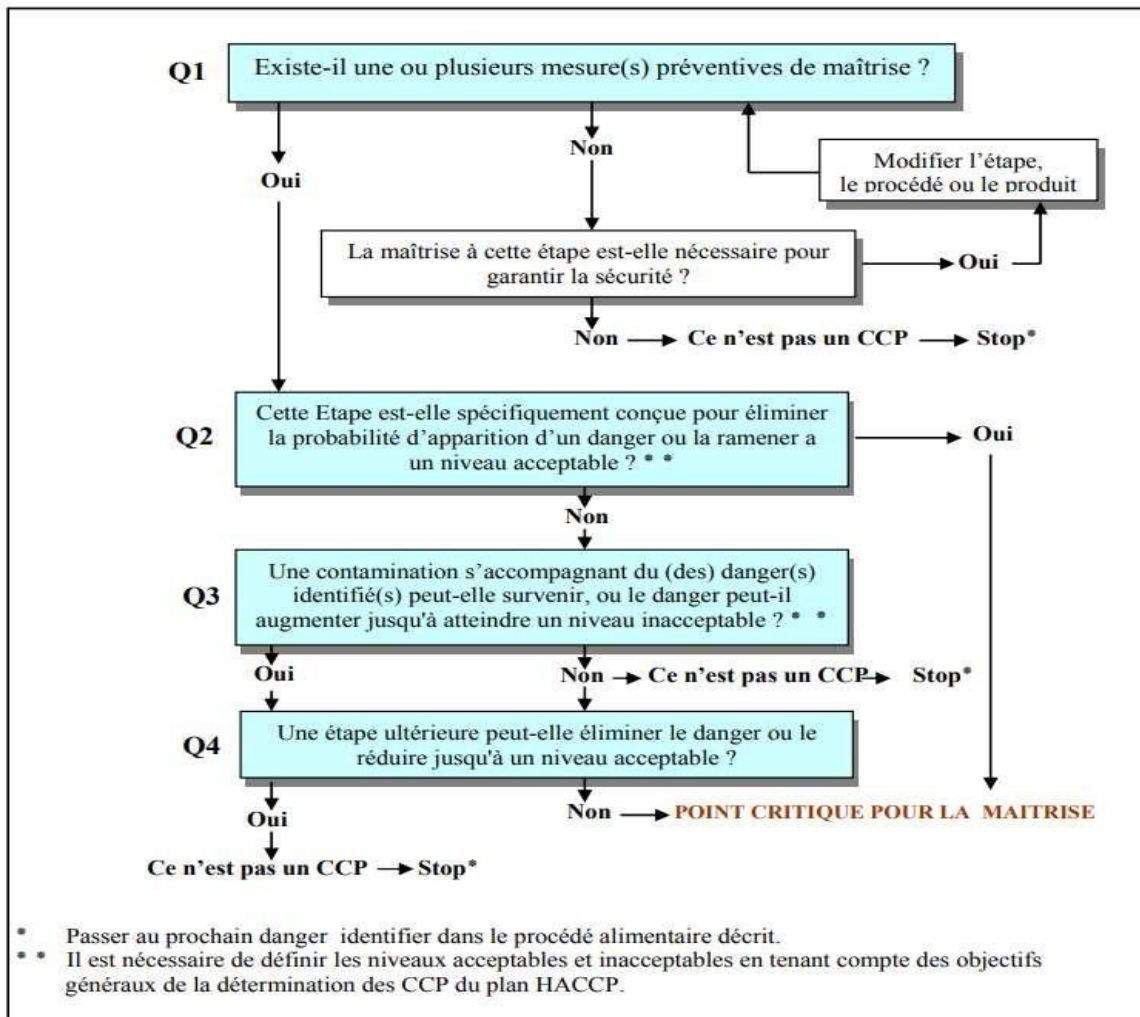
Q1 Existe-il une ou plusieurs mesure(s) préventives de maîtrise ?

Oui

Non

Modifier l'étape, le procédé ou le produit

La maîtrise à cette étape est-elle nécessaire pour garantir la sécurité ?

Oui

Non → Ce n'est pas un CCP → Stop*

Q2 Cette Etape est-elle spécifiquement conçue pour éliminer la probabilité d'apparition d'un danger ou la ramener a un niveau acceptable ? * *

Oui

Non

Q3 Une contamination s'accompagnant du (des) danger(s) identifié(s) peut-elle survenir, ou le danger peut-il augmenter jusqu'à atteindre un niveau inacceptable ? * *

Oui

Non → Ce n'est pas un CCP → Stop*

Q4 Une étape ultérieure peut-elle éliminer le danger ou le réduire jusqu'à un niveau acceptable ?

Oui

Non → POINT CRITIQUE POUR LA MAITRISE

Ce n'est pas un CCP → Stop*

* Passer au prochain danger identifier dans le procédé alimentaire décrit.
* * Il est nécessaire de définir les niveaux acceptables et inacceptables en tenant compte des objectifs généraux de la détermination des CCP du plan HACCP.